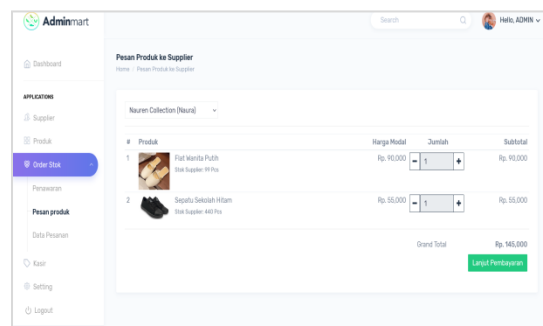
Adminmart

Search

Hello, ADMIN

Dashboard

APPLICATIONS

Supplier

Produk

Order Stok

Penawaran

Pesan produk

Data Pesanan

Kasir

Setting

Logout

Pesan Produk ke Supplier

Home / Pesan Produk ke Supplier

Nauren Collection (Naura)

| # | Produk | Harga Modal | Jumlah | Subtotal |
|---|---|---|---|---|
| 1 | Flat Wanita Putih<br>Stok Supplier: 99 Pcs | Rp. 90,000 | - 1 + | Rp. 90,000 |
| 2 | Sepatu Sekolah Hitam<br>Stok Supplier: 440 Pcs | Rp. 55,000 | - 1 + | Rp. 55,000 |

Grand Total Rp. 145,000

Lanjut Pembayaran